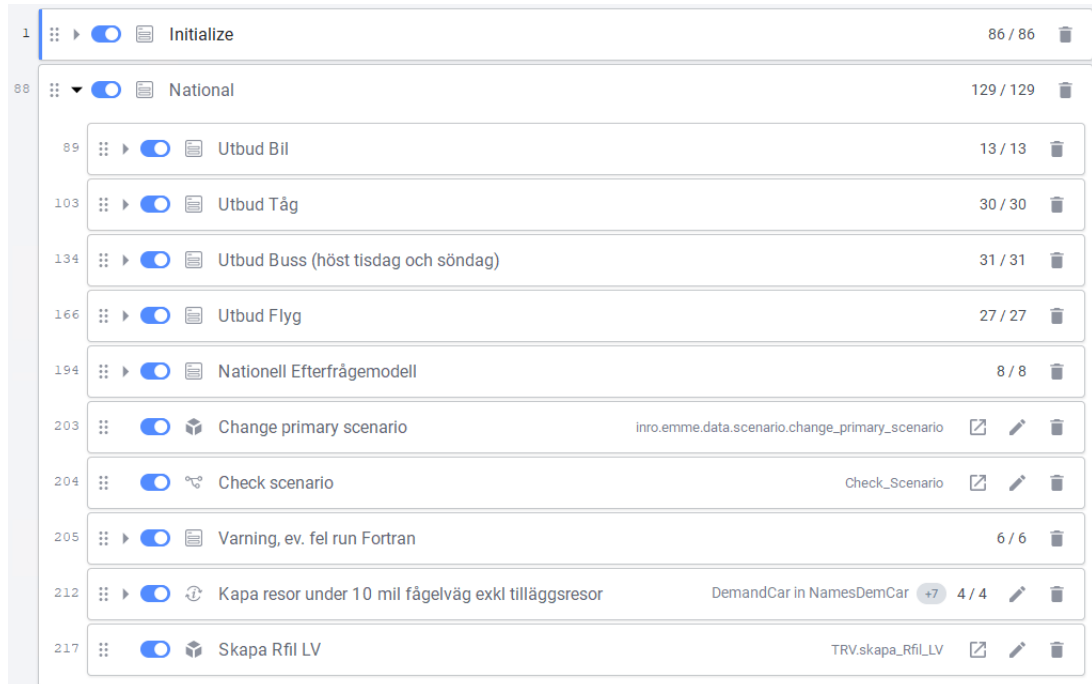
1 Initialize 86 / 86

88 National 129 / 129

89 Utbud Bil 13 / 13

103 Utbud Tåg 30 / 30

134 Utbud Buss (höst tisdag och söndag) 31 / 31

166 Utbud Flyg 27 / 27

194 Nationell Efterfrågemodell 8 / 8

203 Change primary scenario inro.emme.data.scenario.change_primary_scenario

204 Check scenario Check_Scenario

205 Varning, ev. fel run Fortran 6 / 6

212 Kapa resor under 10 mil fågelväg exkl tilläggsresor DemandCar in NamesDemCar +7 4 / 4

217 Skapa Rfil LV TRV.skapa_Rfil_LV